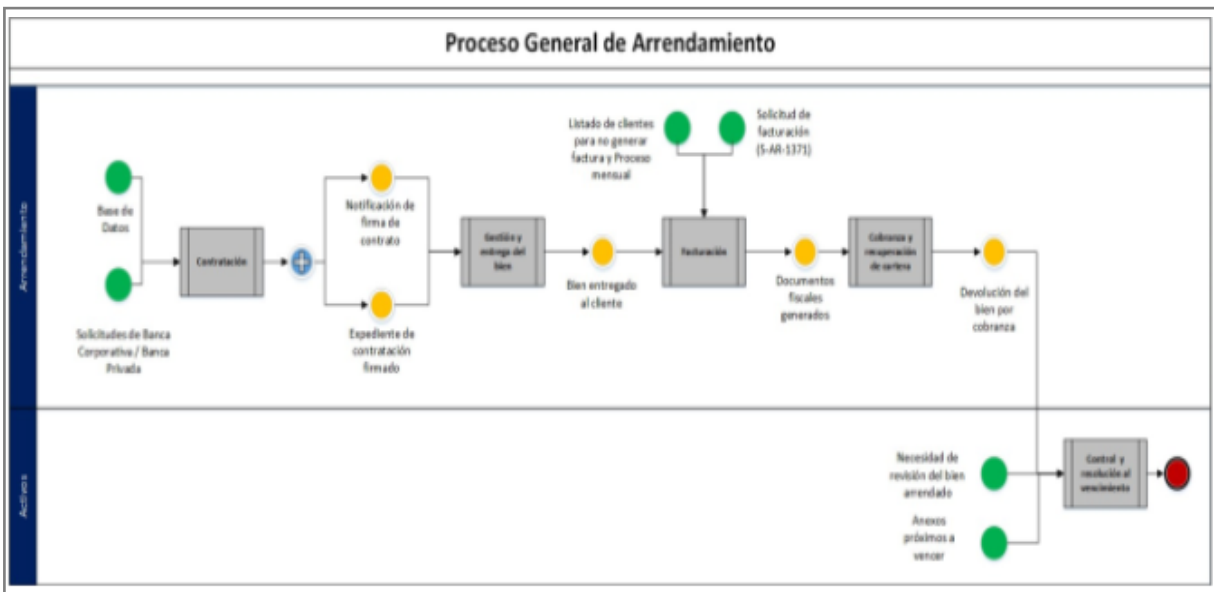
Proceso General de Arrendamiento

Arrendamiento

Base de Datos

Solicitudes de Banca Corporativa / Banca Privada

Contratación

Notificación de firma de contrato

Expediente de contratación firmado

Gestión y entrega del bien

Bien entregado al cliente

Listado de clientes para no generar factura y Proceso mensual

Solicitud de facturación (S-AR-1371)

Facturación

Documentos fiscales generados

Cobranza y recuperación de cartera

Devolución del bien por cobranza

Activos

Necesidad de revisión del bien arrendado

Anexos próximos a vencer

Control y resolución al vencimiento